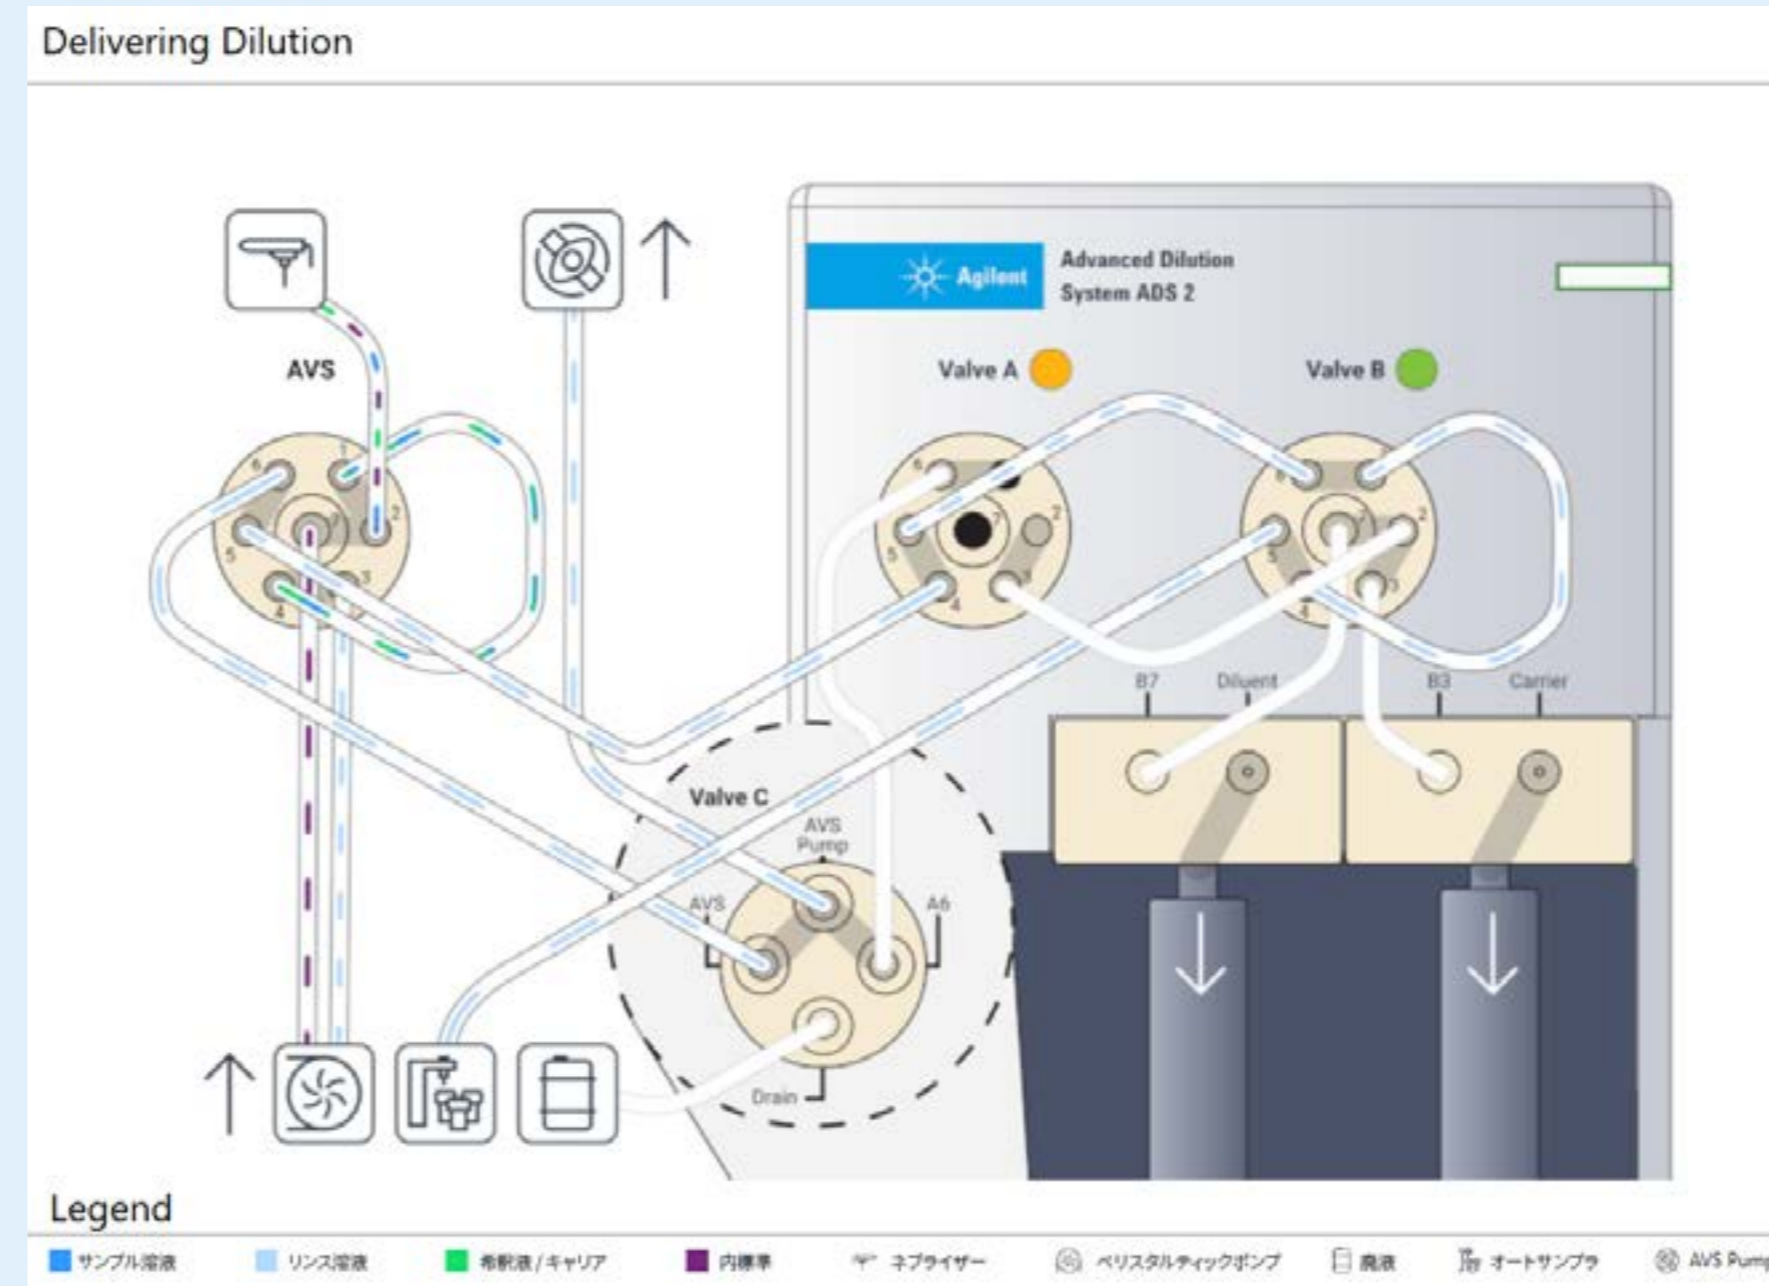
Delivering Dilution

Agilent

Advanced Dilution System ADS 2

AVS

Valve A

Valve B

B7

Diluent

B3

Carrier

Valve C

AVS Pump

AVS

A6

Drain

Legend

サンプル溶液 リンス溶液 希釈液 / キャリア 内標準 ネブライザー ペリスタルティックポンプ 廃液 オートサンプラ AVS Pum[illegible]